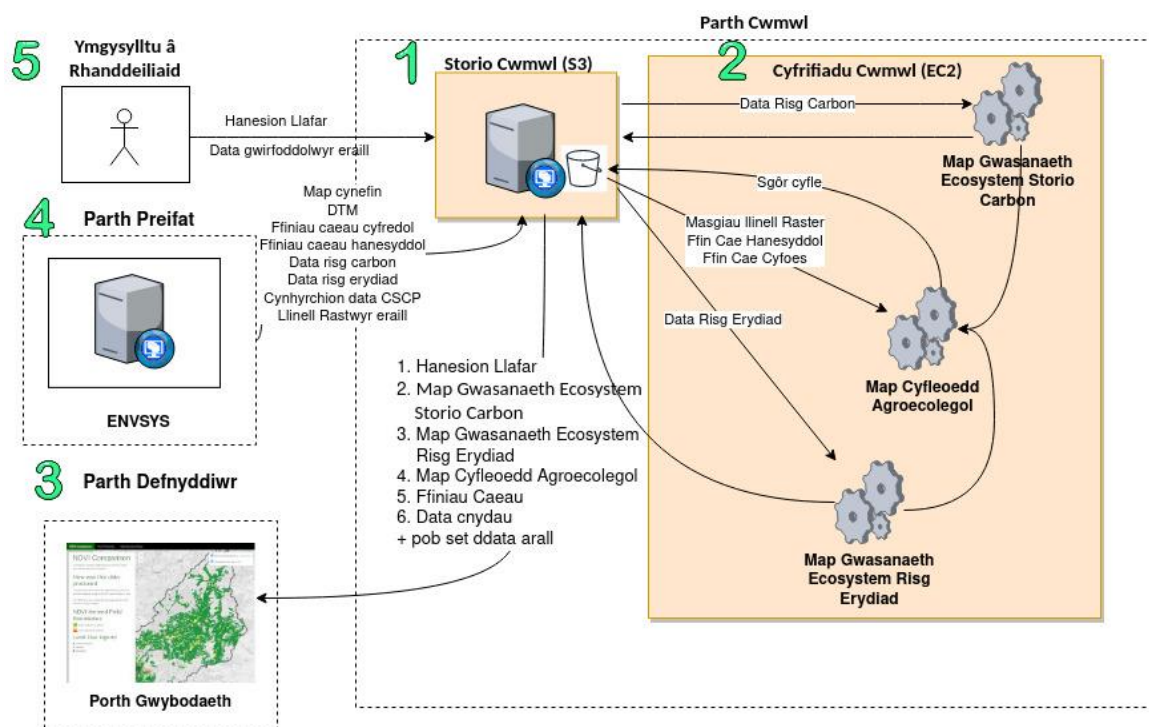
Parth Cwmwl

5 Ymgysylltu â Rhanddeiliaid

1 Storio Cwmwl (S3)

2 Cyfrifiadu Cwmwl (EC2)

Hanesion Llafar

Data gwirfoddolwyr eraill

Data Risg Carbon

Map Gwasanaeth Ecosystem Storio Carbon

Sgôr cyfle

4 Parth Preifat

Map cynefin
DTM
Ffiniau caeau cyfredol
Ffiniau caeau hanesyddol
Data risg carbon
Data risg erydiad
Cynhyrchion data CSCP
Llinell Rastwyr eraill

ENVSYS

Masgiau llinell Raster
Ffin Cae Hanesyddol
Ffin Cae Cyfoes

Data Risg Erydiad

Map Cyfleoedd Agroecolegol

1. Hanesion Llafar
2. Map Gwasanaeth Ecosystem Storio Carbon
3. Map Gwasanaeth Ecosystem Risg Erydiad
4. Map Cyfleoedd Agroecolegol
5. Ffiniau Caeau
6. Data cnydau
+ pob set ddata arall

3 Parth Defnyddiwr

Porth Gwybodaeth

Map Gwasanaeth Ecosystem Risg Erydiad